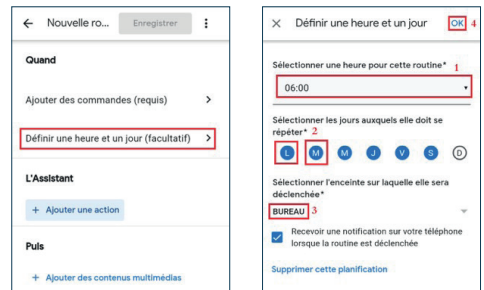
← Nouvelle ro... Enregistrer ⋮

Quand

Ajouter des commandes (requis) >

Définir une heure et un jour (facultatif) >

L'Assistant

+ Ajouter une action

Puis

+ Ajouter des contenus multimédias

× Définir une heure et un jour OK 4

Sélectionner une heure pour cette routine* 1

06:00

Sélectionner les jours auxquels elle doit se répéter* 2

L M M J V S D

Sélectionner l'enceinte sur laquelle elle sera déclenchée*

BUREAU 3

Recevoir une notification sur votre téléphone lorsque la routine est déclenchée

Supprimer cette planification